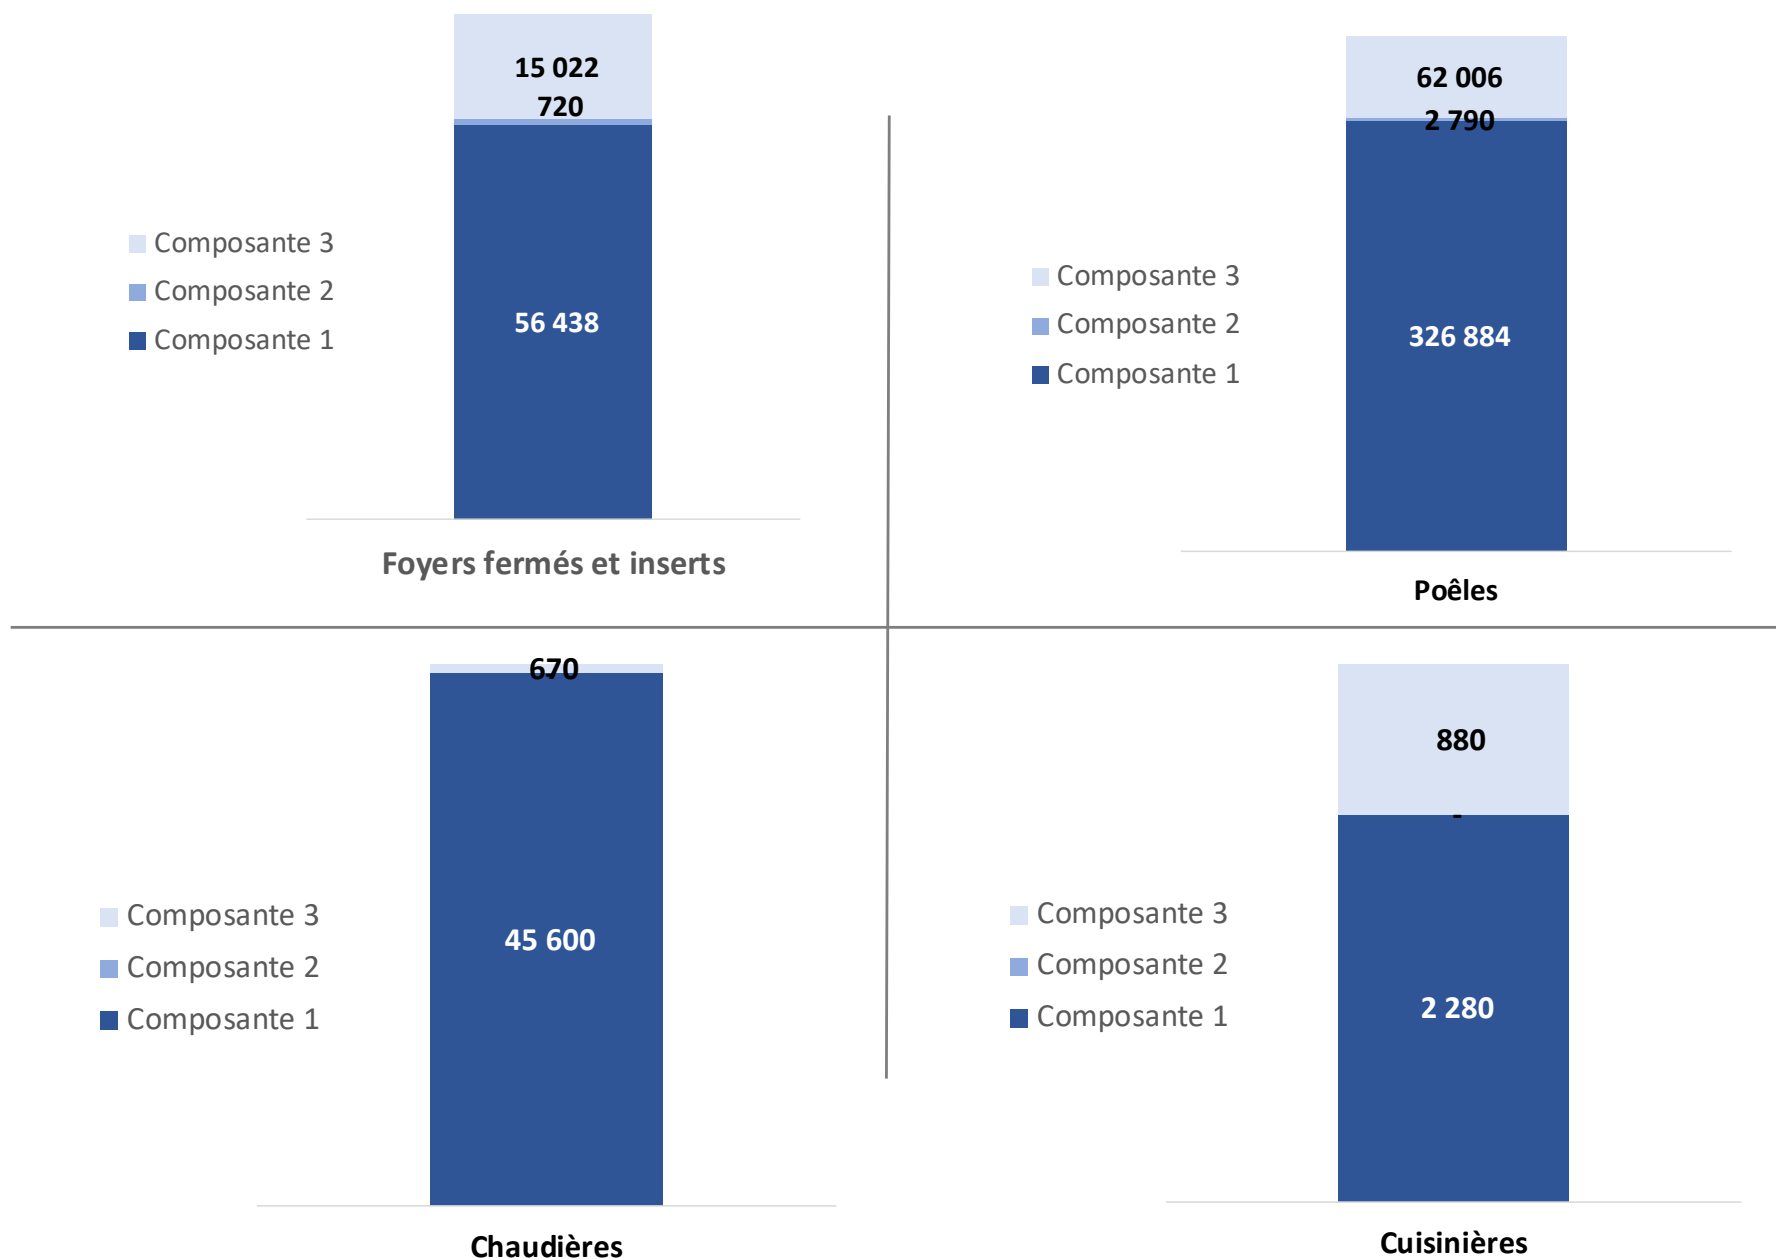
15 022
720

Composante 3
Composante 2
Composante 1

56 438

Foyers fermés et inserts

62 006
2 790

Composante 3
Composante 2
Composante 1

326 884

Poêles

670

Composante 3
Composante 2
Composante 1

45 600

Chaudières

880
-

Composante 3
Composante 2
Composante 1

2 280

Cuisinières